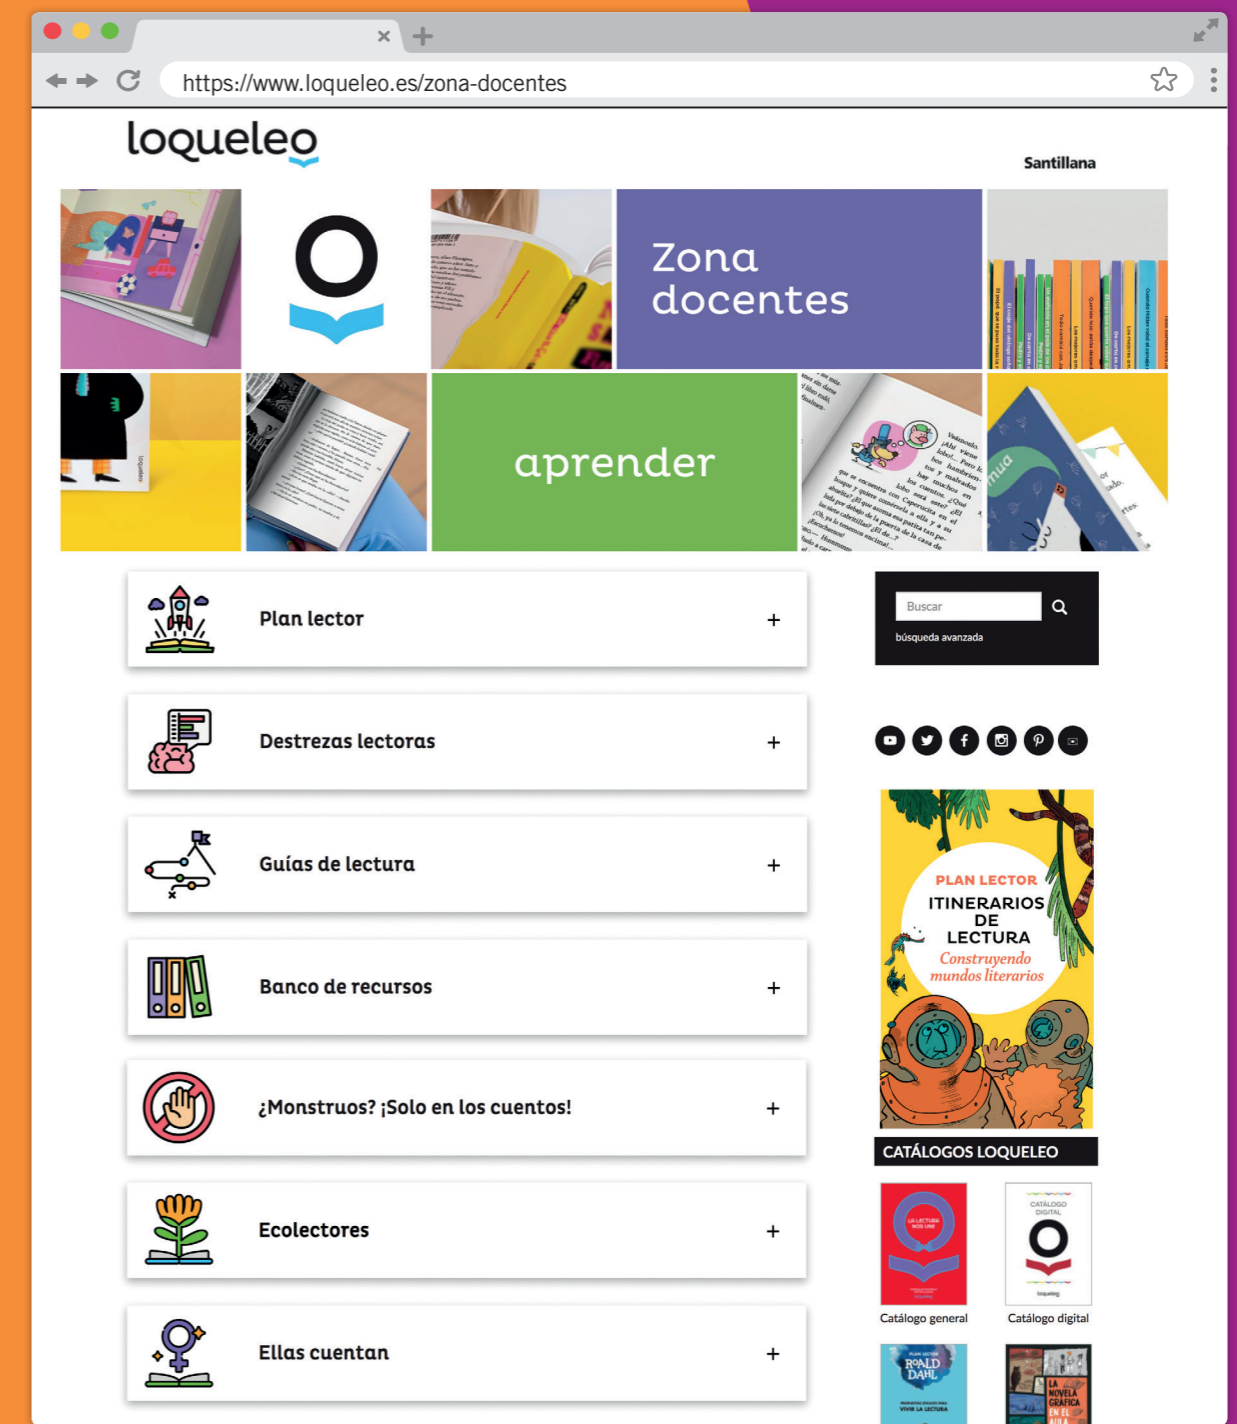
https://www.loqueleo.es/zona-docentes

loqueleo

Santillana

Zona docentes

aprender

Plan lector +

Destrezas lectoras +

Guías de lectura +

Banco de recursos +

¿Monstruos? ¡Solo en los cuentos! +

Ecolectores +

Ellas cuentan +

Buscar

búsqueda avanzada

PLAN LECTOR
ITINERARIOS DE LECTURA
Construyendo mundos literarios

CATÁLOGOS LOQUELEO

Catálogo general

Catálogo digital

ROALD DAHL

LA NOVELA GRÁFICA EN EL AULA